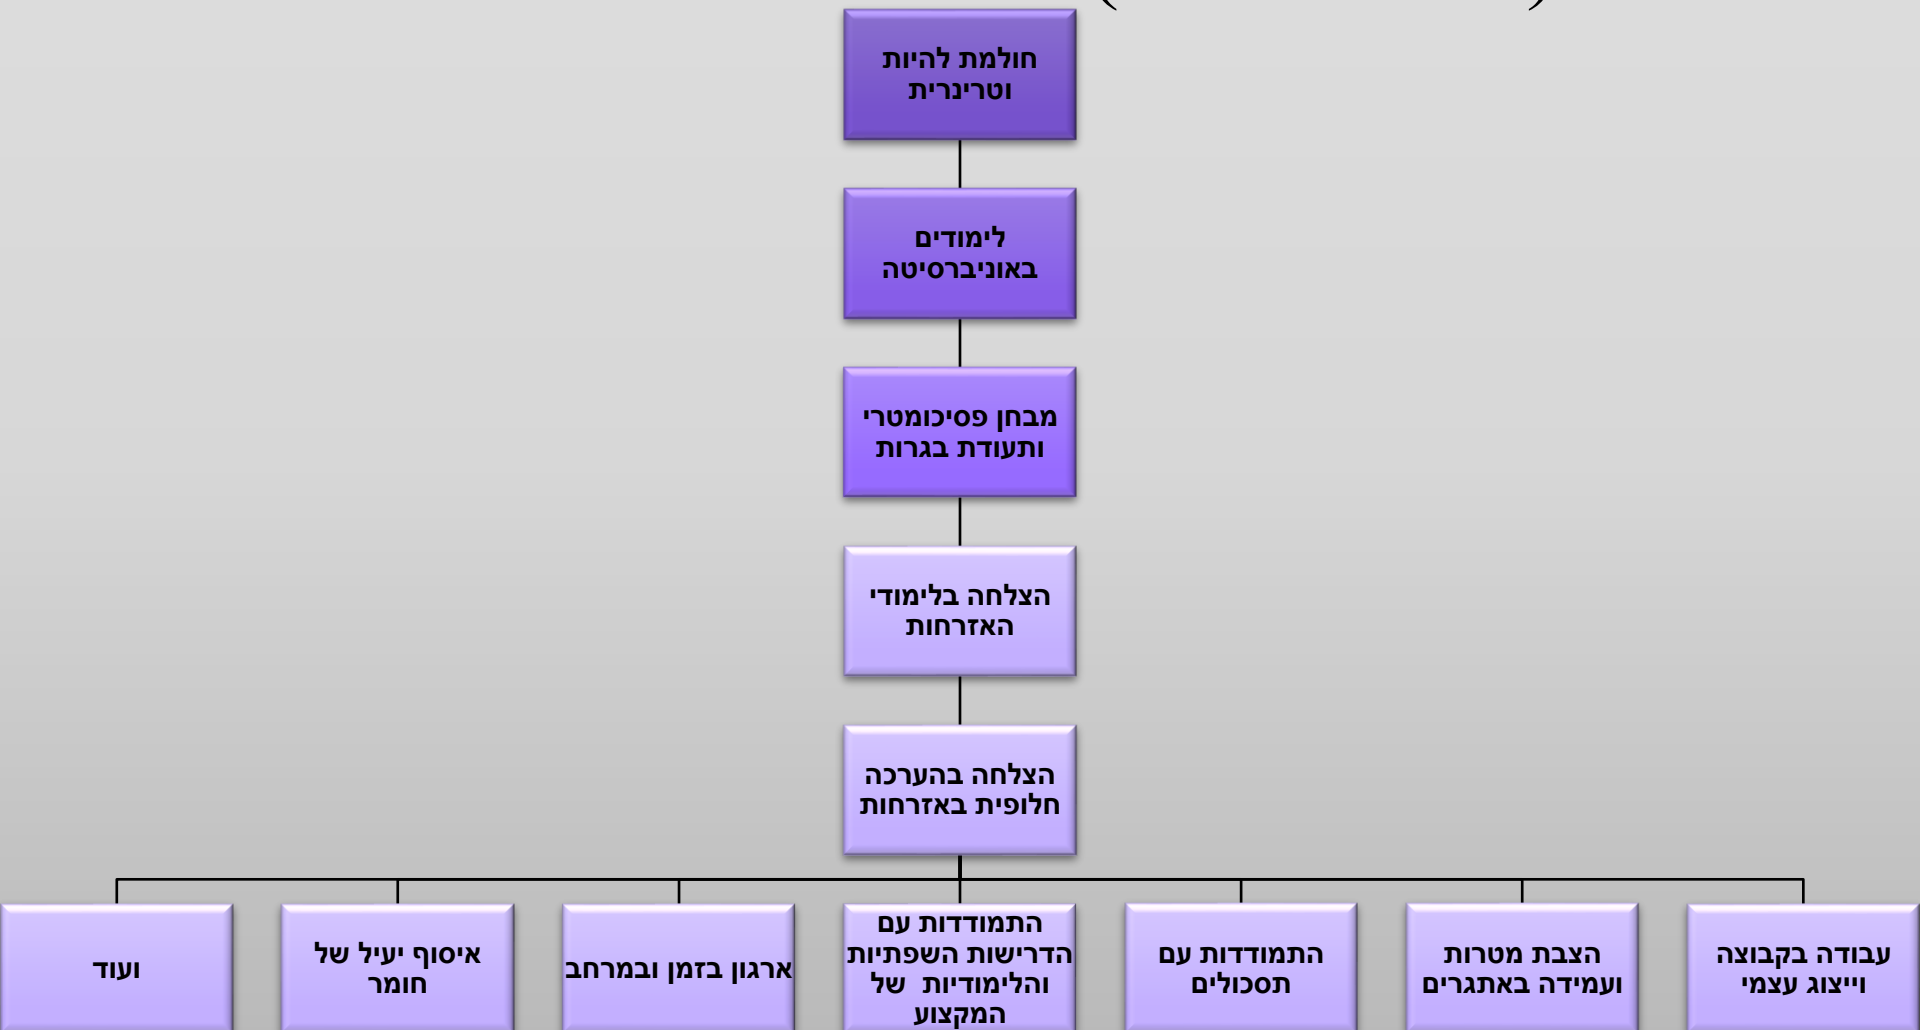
חולמת להיות וטרינרית

לימודים באוניברסיטה

מבחן פסיכומטרי ותעודת בגרות

הצלחה בלימודי האזרחות

הצלחה בהערכה חלופית באזרחות

עבודה בקבוצה וייצוג עצמי

הצבת מטרות ועמידה באתגרים

התמודדות עם תסכולים

התמודדות עם הדרישות השפתיות והלימודיות של המקצוע

ארגון בזמן ובמרחב

איסוף יעיל של חומר

ועוד